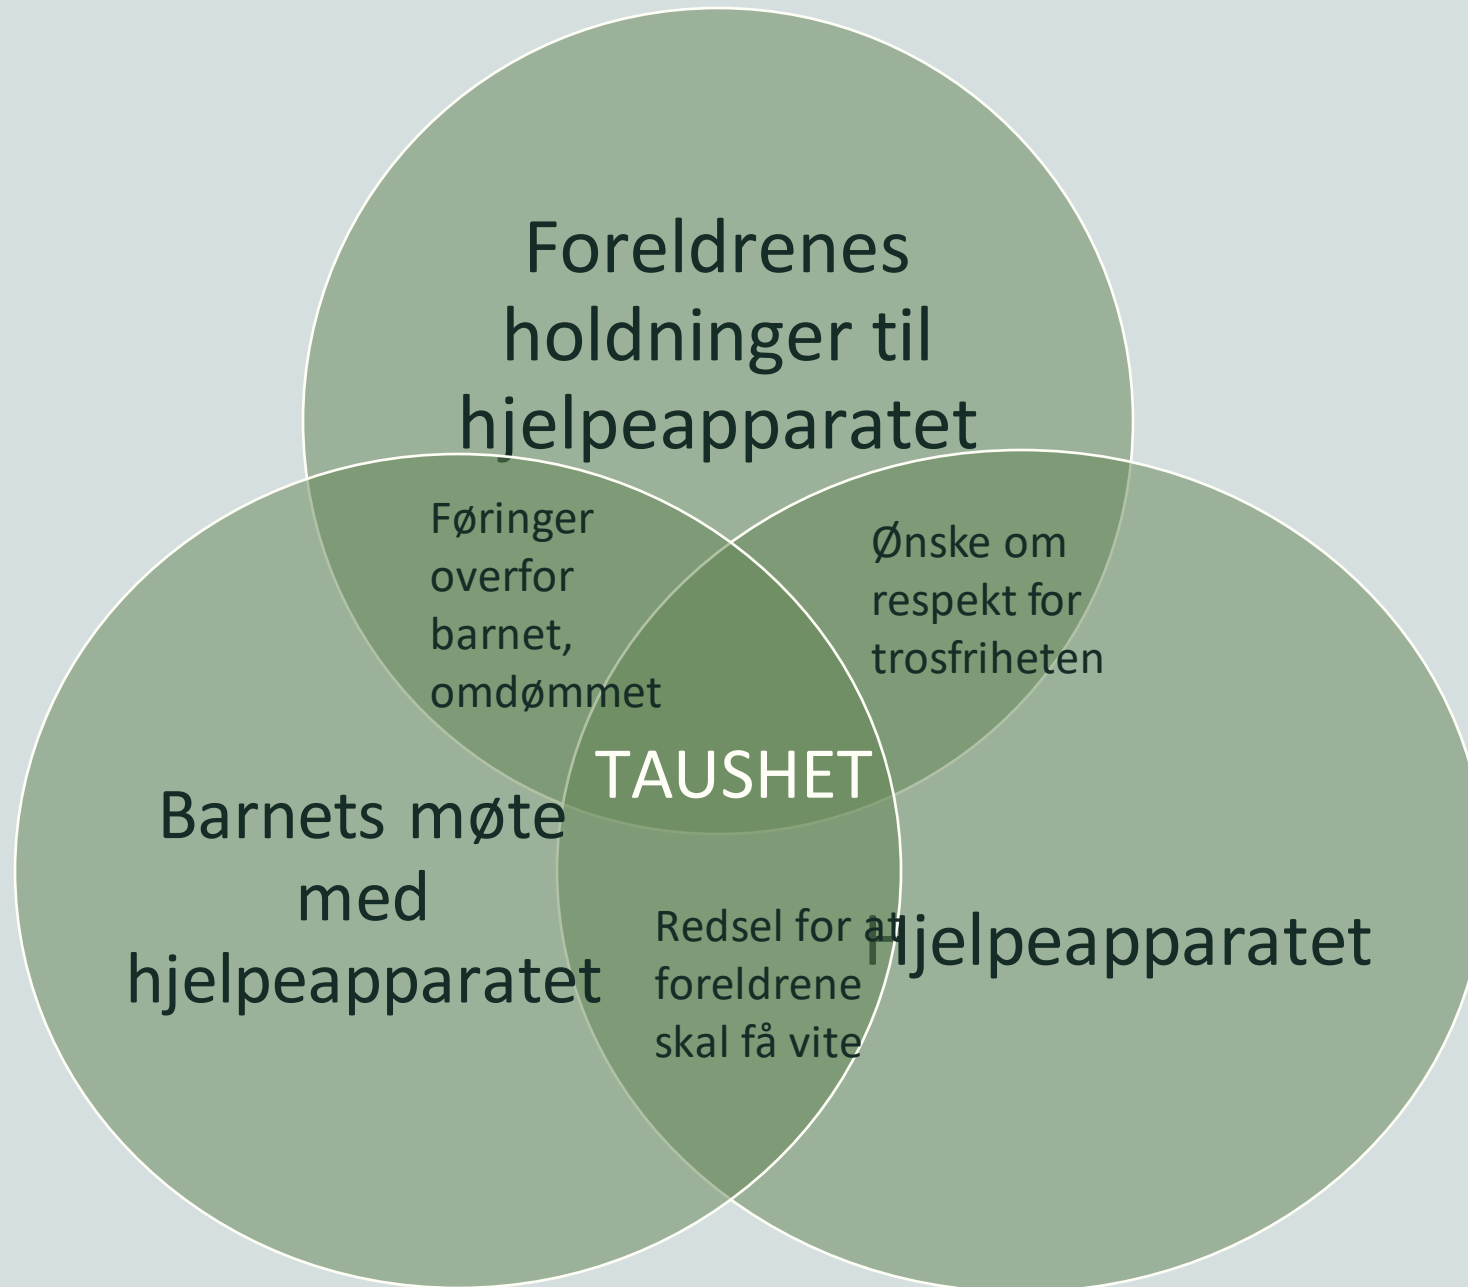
Foreldrenes holdninger til hjelpeapparatet

Føringer overfor barnet, omdømmet

Ønske om respekt for trosfriheten

TAUSHET

Barnets møte med hjelpeapparatet

Redsel for at foreldrene skal få vite

Hjelpeapparatet